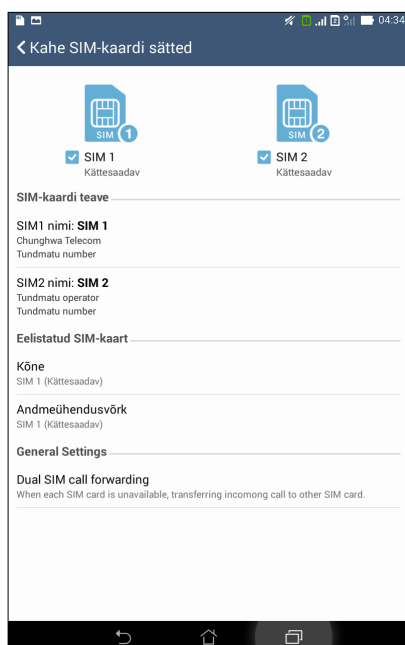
04:34

Kahe SIM-kaardi sätted

SIM 1
SIM 1
Kättesaadav

SIM 2
SIM 2
Kättesaadav

SIM-kaardi teave

SIM1 nimi: **SIM 1**
Chunghwa Telecom
Tundmatu number

SIM2 nimi: **SIM 2**
Tundmatu operator
Tundmatu number

Eelistatud SIM-kaart

Kõne
SIM 1 (Kättesaadav)

Andmeühendusvõrk
SIM 1 (Kättesaadav)

General Settings

Dual SIM call forwarding
When each SIM card is unavailable, transferring incomong call to other SIM card.